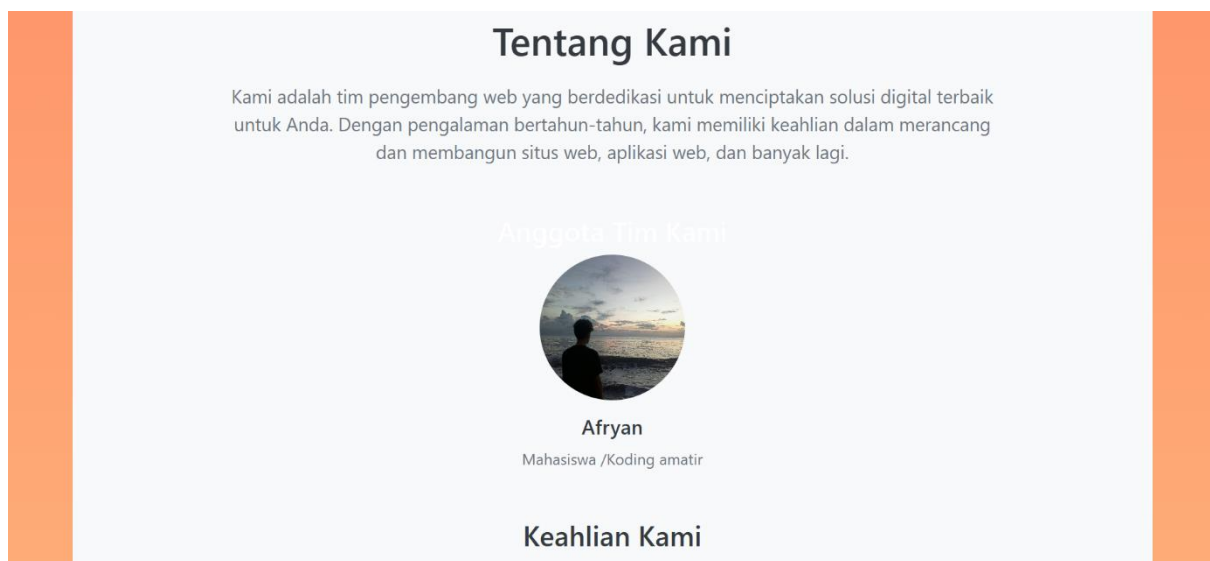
Tentang Kami

Kami adalah tim pengembang web yang berdedikasi untuk menciptakan solusi digital terbaik untuk Anda. Dengan pengalaman bertahun-tahun, kami memiliki keahlian dalam merancang dan membangun situs web, aplikasi web, dan banyak lagi.

Anggota Tim Kami

Afryan

Mahasiswa /Koding amatir

Keahlian Kami